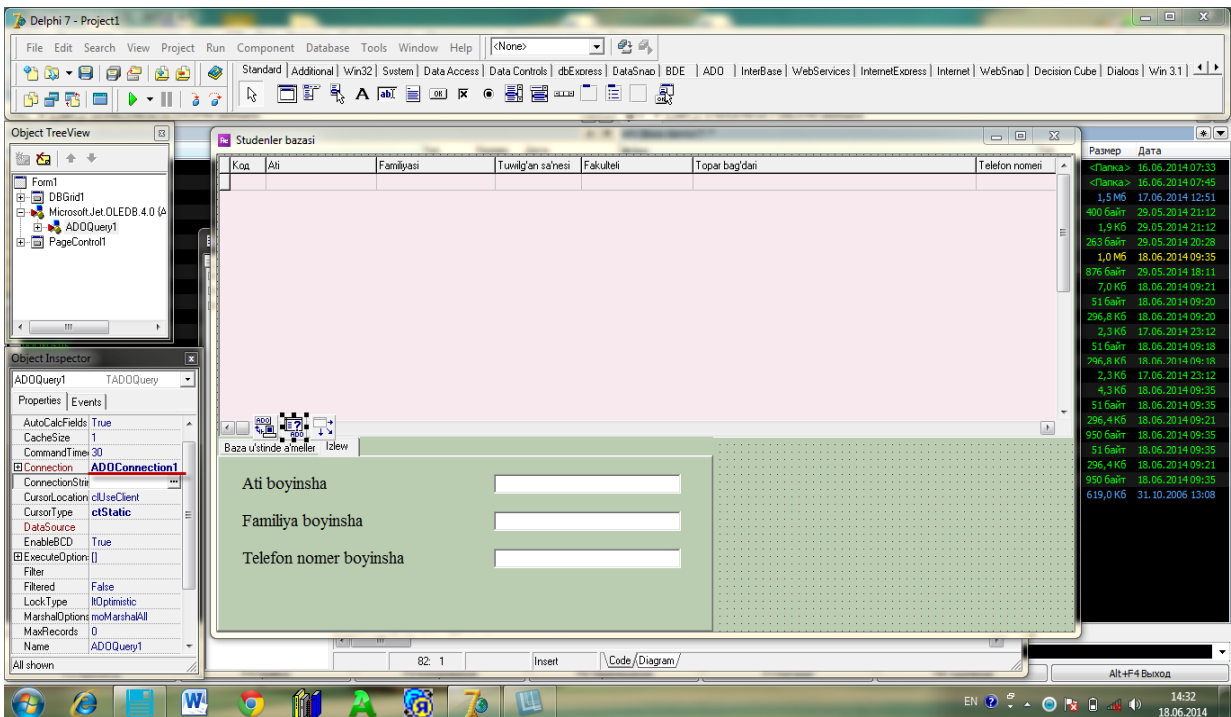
Delphi 7 - Project1

File Edit Search View Project Run Component Database Tools Window Help <None>

Standard | Additional | Win32 | System | Data Access | Data Controls | dbExpress | DataSnap | BDE | ADO | InterBase | WebServices | InternetExpress | Internet | WebSnap | Decision Cube | Dialogs | Win 3.1 |

Object TreeView

Form1
DBGrid1
Microsoft.Jet.OLEDB.4.0 (A
ADOQuery1
PageControl1

Object Inspector

ADOQuery1 TADOQuery

Properties | Events

| | |
|---|---|
| AutoCalcFields | True |
| CacheSize | 1 |
| CommandTime | 30 |
| Connection | ADOConnection1 |
| ConnectionStri | |
| CursorLocation | clUseClient |
| CursorType | ctStatic |
| DataSource | |
| EnableBCD | True |
| ExecuteOption | [] |
| Filter | |
| Filtered | False |
| LockType | ltOptimistic |
| MarshalOptions | moMarshalAll |
| MaxRecords | 0 |
| Name | ADOQuery1 |

All shown

Studenler bazasi

| Код | Ati | Familiyasi | Tuwilg'an sa'nesi | Fakulteli | Topar bag'dari | Telefon nomeri |
|---|---|---|---|---|---|---|
| | | | | | | |

Baza u'stinde a'meller | Izlew

Ati boyinsha

Familiya boyinsha

Telefon nomer boyinsha

82: 1 Insert Code / Diagram

| Размер | Дата |
|---|---|
| <Папка> | 16.06.2014 07:33 |
| <Папка> | 16.06.2014 07:45 |
| 1,5 Мб | 17.06.2014 12:51 |
| 400 байт | 29.05.2014 21:12 |
| 1,9 Кб | 29.05.2014 21:12 |
| 263 байт | 29.05.2014 20:28 |
| 1,0 Мб | 18.06.2014 09:35 |
| 876 байт | 29.05.2014 18:11 |
| 7,0 Кб | 18.06.2014 09:21 |
| 51 байт | 18.06.2014 09:20 |
| 296,8 Кб | 18.06.2014 09:20 |
| 2,3 Кб | 17.06.2014 23:12 |
| 51 байт | 18.06.2014 09:18 |
| 296,8 Кб | 18.06.2014 09:18 |
| 2,3 Кб | 17.06.2014 23:12 |
| 4,3 Кб | 18.06.2014 09:35 |
| 51 байт | 18.06.2014 09:35 |
| 296,4 Кб | 18.06.2014 09:21 |
| 950 байт | 18.06.2014 09:35 |
| 51 байт | 18.06.2014 09:35 |
| 296,4 Кб | 18.06.2014 09:21 |
| 950 байт | 18.06.2014 09:35 |
| 619,0 Кб | 31.10.2006 13:08 |

Alt+F4 Выход

EN 14:32 18.06.2014